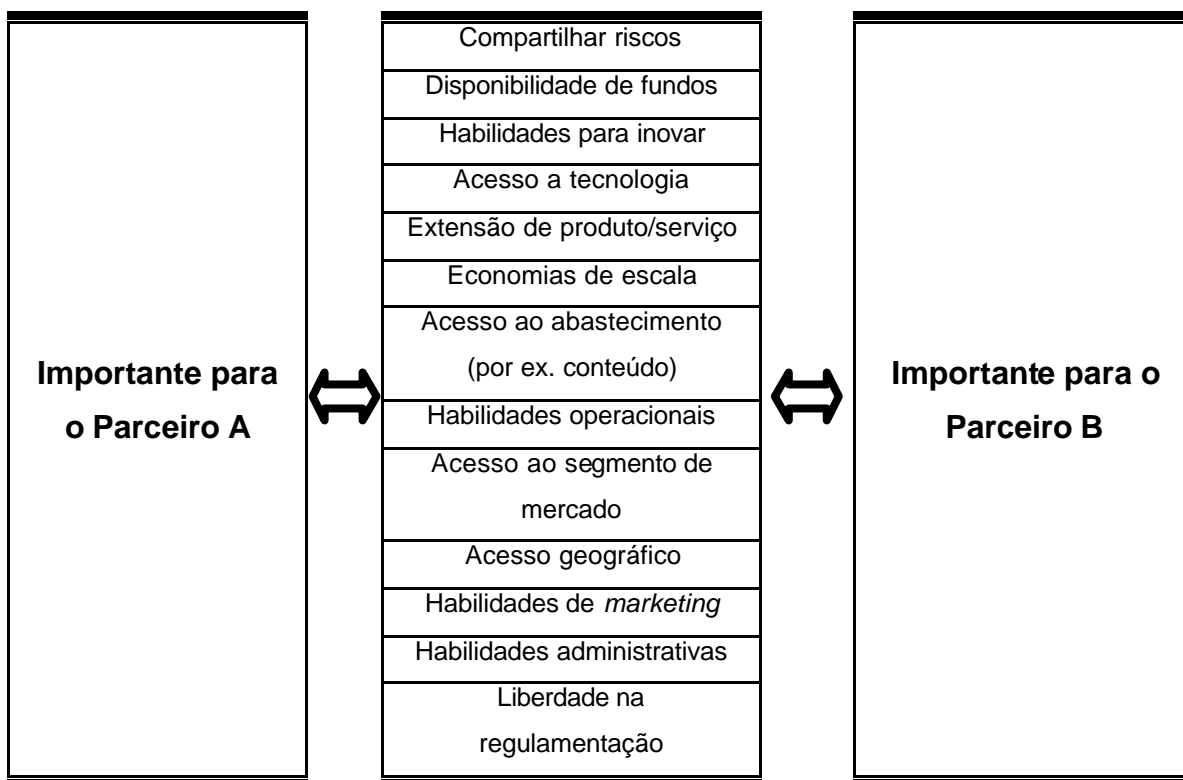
Importante para o Parceiro A

Compartilhar riscos
Disponibilidade de fundos
Habilidades para inovar
Acesso a tecnologia
Extensão de produto/serviço
Economias de escala
Acesso ao abastecimento (por ex. conteúdo)
Habilidades operacionais
Acesso ao segmento de mercado
Acesso geográfico
Habilidades de *marketing*
Habilidades administrativas
Liberdade na regulamentação

Importante para o Parceiro B